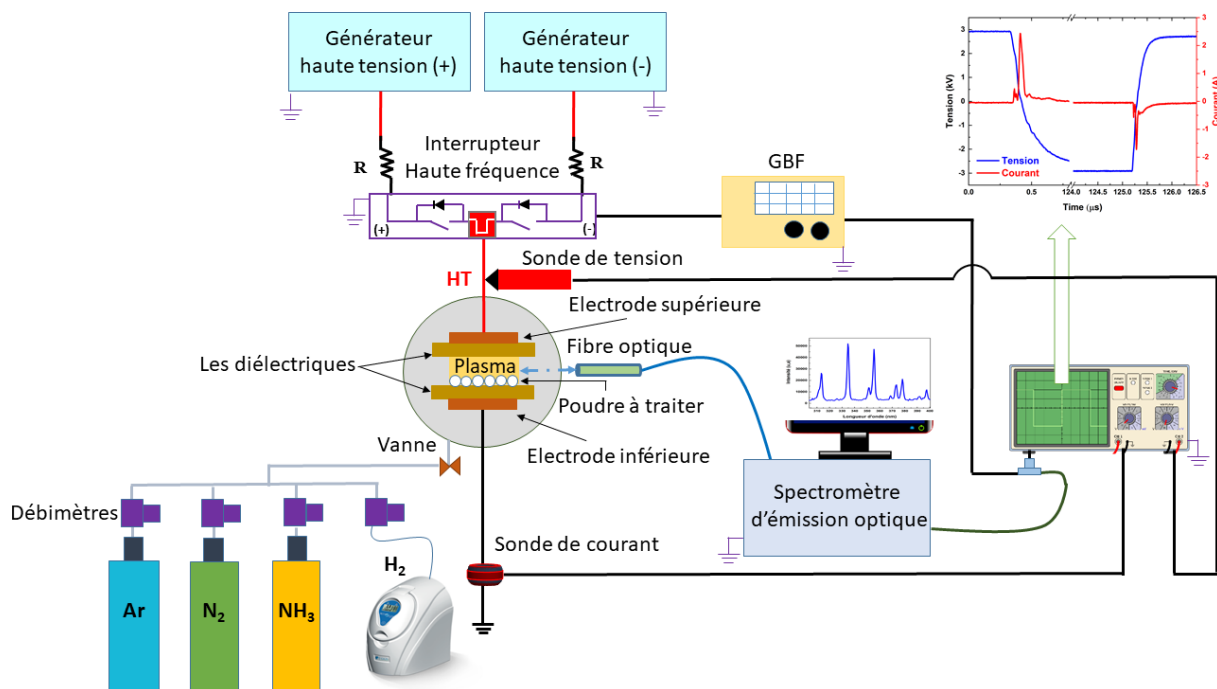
Générateur haute tension (+)

Générateur haute tension (-)

R

Interrupteur Haute fréquence

R

(+)

(-)

GBF

Tension (kV)

Courant (A)

Tension

Courant

Time (μs)

0.0 0.5 1.0 124.0 124.5 125.0 125.5 126.0 126.5

3 2 1 0 -1 -2 -3

Sonde de tension

HT

Electrode supérieure

Les diélectriques

Plasma

Fibre optique

Poudre à traiter

Intensité (u.a)

Longueur d'onde (nm)

Vanne

Electrode inférieure

Débimètres

Spectromètre d'émission optique

Sonde de courant

$H_2$

Ar

$N_2$

$NH_3$